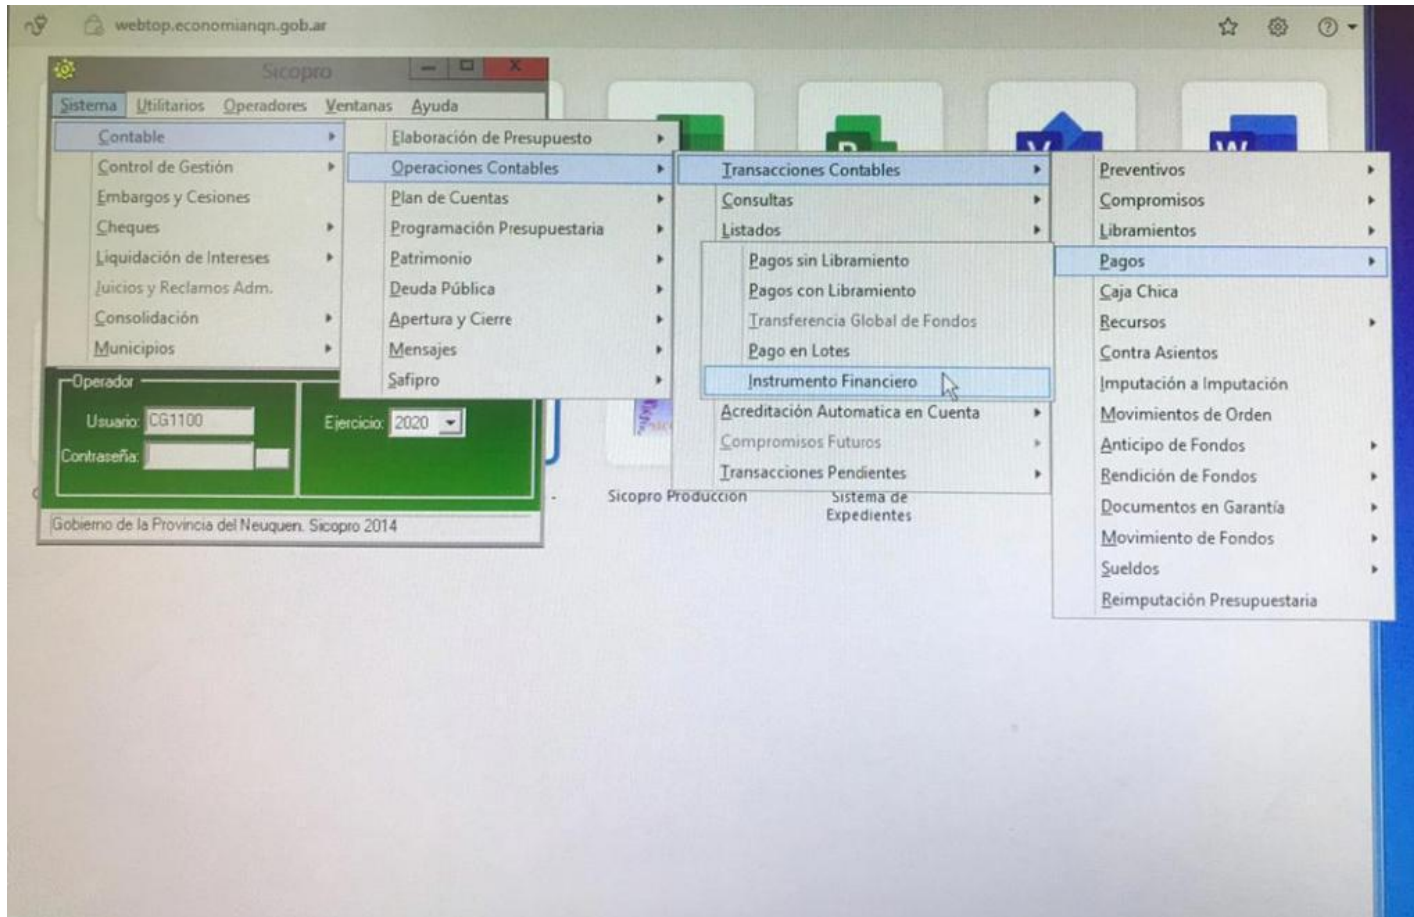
webtop.economianqn.gob.ar

Sicopro

Sistema Utilitarios Operadores Ventanas Ayuda

Contable
Control de Gestión
Embargos y Cesiones
Cheques
Liquidación de Intereses
Juicios y Reclamos Adm.
Consolidación
Municipios

Elaboración de Presupuesto
Operaciones Contables
Plan de Cuentas
Programación Presupuestaria
Patrimonio
Deuda Pública
Apertura y Cierre
Mensajes
Safipro

Transacciones Contables
Consultas
Listados
Pagos sin Libramiento
Pagos con Libramiento
Transferencia Global de Fondos
Pago en Lotes
Instrumento Financiero
Acreditación Automatica en Cuenta
Compromisos Futuros
Transacciones Pendientes

Preventivos
Compromisos
Libramientos
Pagos
Caja Chica
Recursos
Contra Asientos
Imputación a Imputación
Movimientos de Orden
Anticipo de Fondos
Rendición de Fondos
Documentos en Garantía
Movimiento de Fondos
Sueldos
Reimputación Presupuestaria

Operador
Usuario: CG1100
Contraseña:
Ejercicio: 2020

Gobierno de la Provincia del Neuquen. Sicopro 2014

Sicopro Produccion
Sistema de Expedientes